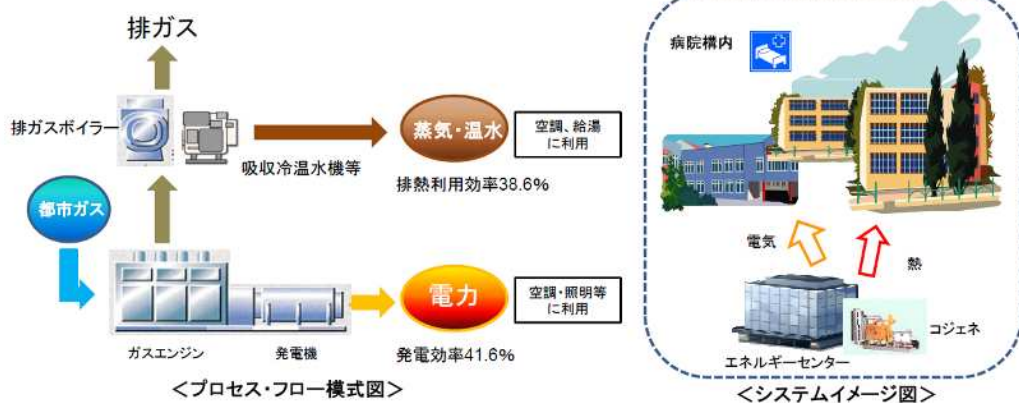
排ガス

排ガスボイラー

吸収冷温水機等

蒸気・温水

空調、給湯に利用

排熱利用効率38.6%

都市ガス

ガスエンジン

発電機

電力

空調・照明等に利用

発電効率41.6%

<プロセス・フロー模式図>

病院構内

電気

熱

エネルギーセンター

コジェネ

<システムイメージ図>